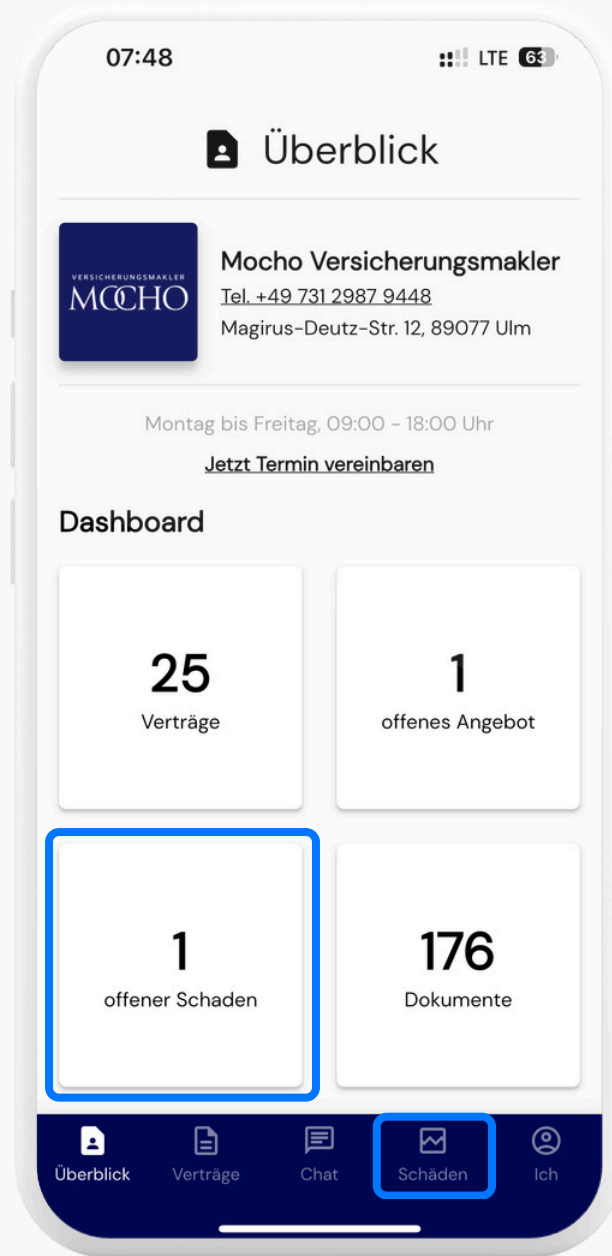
07:48

LTE 63

Überblick

VERSICHERUNGSMAKLER
MOCHO

Mocho Versicherungsmakler
Tel. +49 731 2987 9448
Magirus-Deutz-Str. 12, 89077 Ulm

Montag bis Freitag, 09:00 - 18:00 Uhr
Jetzt Termin vereinbaren

Dashboard

25
Verträge

1
offenes Angebot

1
offener Schaden

176
Dokumente

Überblick
Verträge
Chat
Schäden
Ich